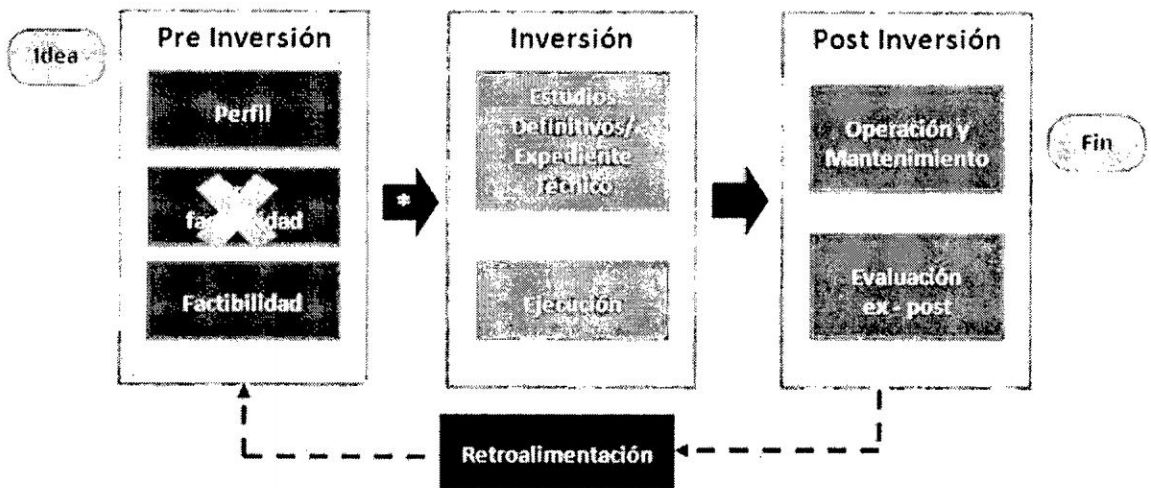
Idea

Pre Inversión

Perfil

fa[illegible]dad

Factibilidad

*

Inversión

Estudios Definitivos/ Expediente Técnico

Ejecución

Post Inversión

Operación y Mantenimiento

Evaluación ex - post

Fin

Retroalimentación